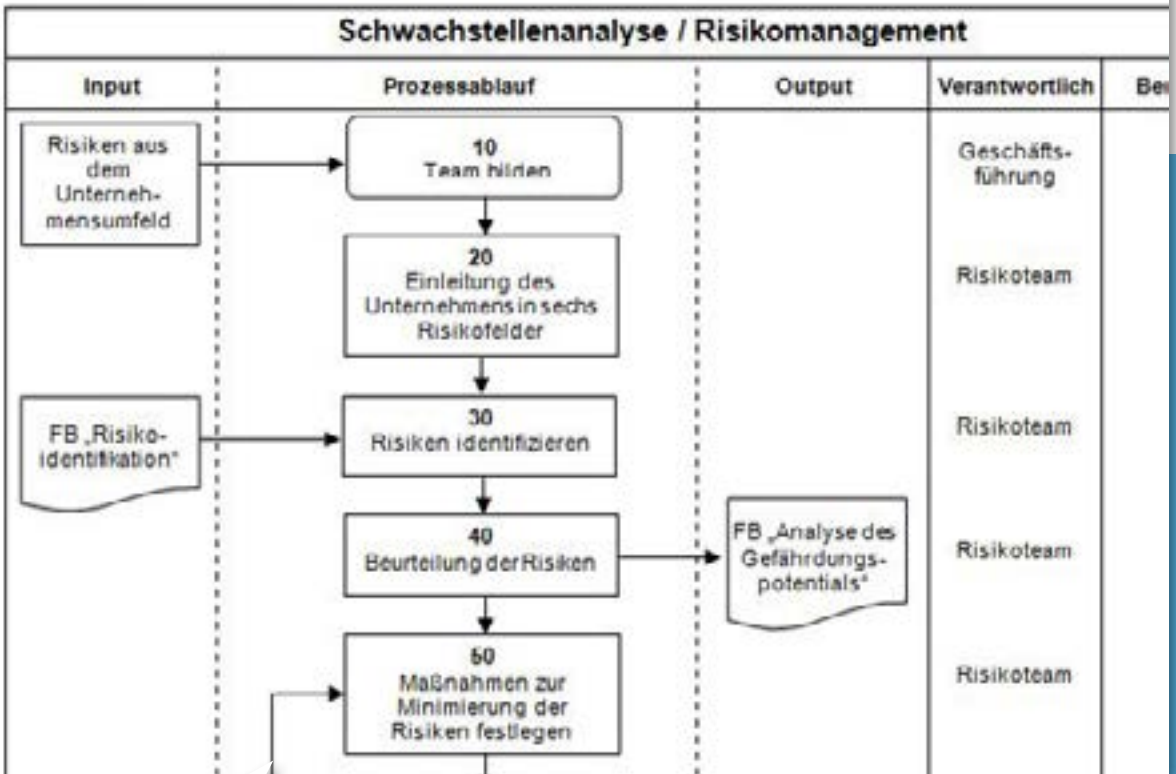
Schwachstellenanalyse / Risikomanagement

| Input | Prozessablauf | Output | Verantwortlich | Be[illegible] |
|---|---|---|---|---|
| Risiken aus dem Unternehmensumfeld | 10 Team bilden | | Geschäftsführung | |
| | 20 Einleitung des Unternehmens in sechs Risikofelder | | Risikoteam | |
| FB „Risikoidentifikation" | 30 Risiken identifizieren | | Risikoteam | |
| | 40 Beurteilung der Risiken | FB „Analyse des Gefährdungspotentials" | Risikoteam | |
| | 50 Maßnahmen zur Minimierung der Risiken festlegen | | Risikoteam | |